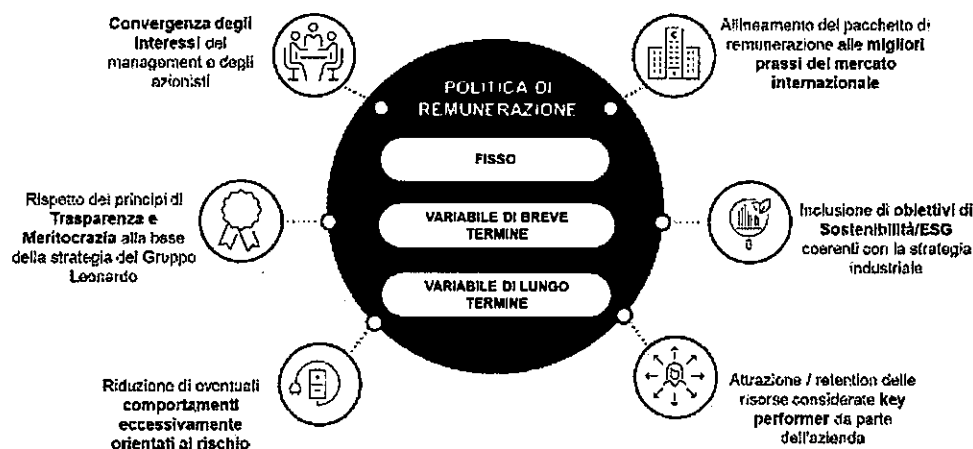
Convergenza degli interessi del management e degli azionisti

Allineamento del pacchetto di remunerazione alle migliori prassi del mercato internazionale

POLITICA DI REMUNERAZIONE

FISSO

VARIABILE DI BREVE TERMINE

VARIABILE DI LUNGO TERMINE

Rispetto dei principi di Trasparenza e Meritocrazia alla base della strategia del Gruppo Leonardo

Inclusione di obiettivi di Sostenibilità/ESG coerenti con la strategia industriale

Riduzione di eventuali comportamenti eccessivamente orientati al rischio

Attrazione / retention delle risorse considerate key performer da parte dell'azienda